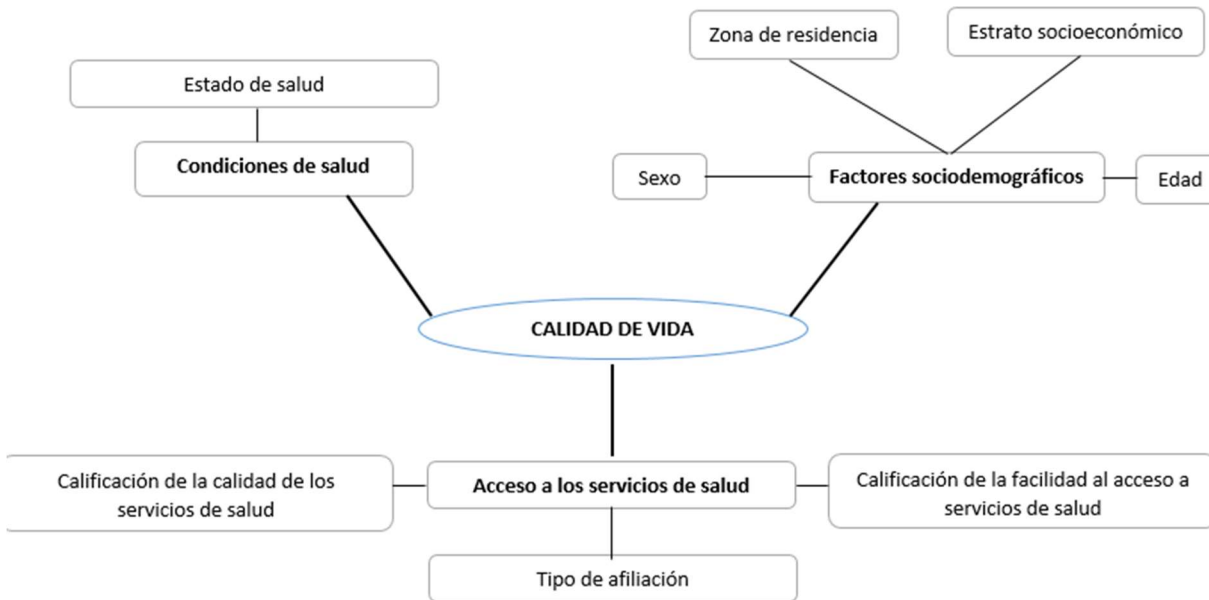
Zona de residencia

Estrato socioeconómico

Estado de salud

Condiciones de salud

Sexo

Factores sociodemográficos

Edad

CALIDAD DE VIDA

Calificación de la calidad de los servicios de salud

Acceso a los servicios de salud

Calificación de la facilidad al acceso a servicios de salud

Tipo de afiliación